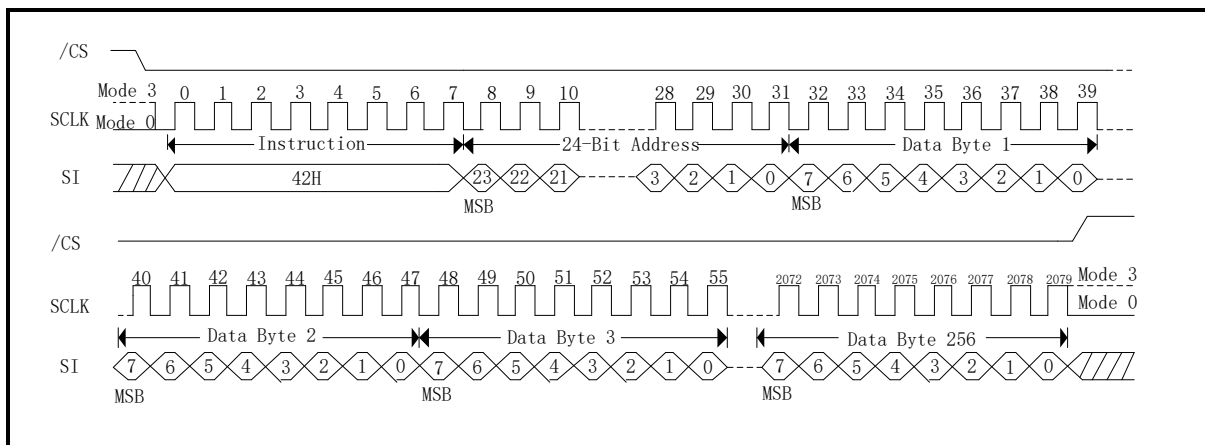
/CS

Mode 3
Mode 0
SCLK
0 1 2 3 4 5 6 7 8 9 10 28 29 30 31 32 33 34 35 36 37 38 39

Instruction
24-Bit Address
Data Byte 1

SI
42H
23 22 21 3 2 1 0 7 6 5 4 3 2 1 0
MSB
MSB

/CS

40 41 42 43 44 45 46 47 48 49 50 51 52 53 54 55 2072 2073 2074 2075 2076 2077 2078 2079
Mode 3
Mode 0
SCLK

Data Byte 2
Data Byte 3
Data Byte 256

SI
7 6 5 4 3 2 1 0 7 6 5 4 3 2 1 0 7 6 5 4 3 2 1 0
MSB
MSB
MSB